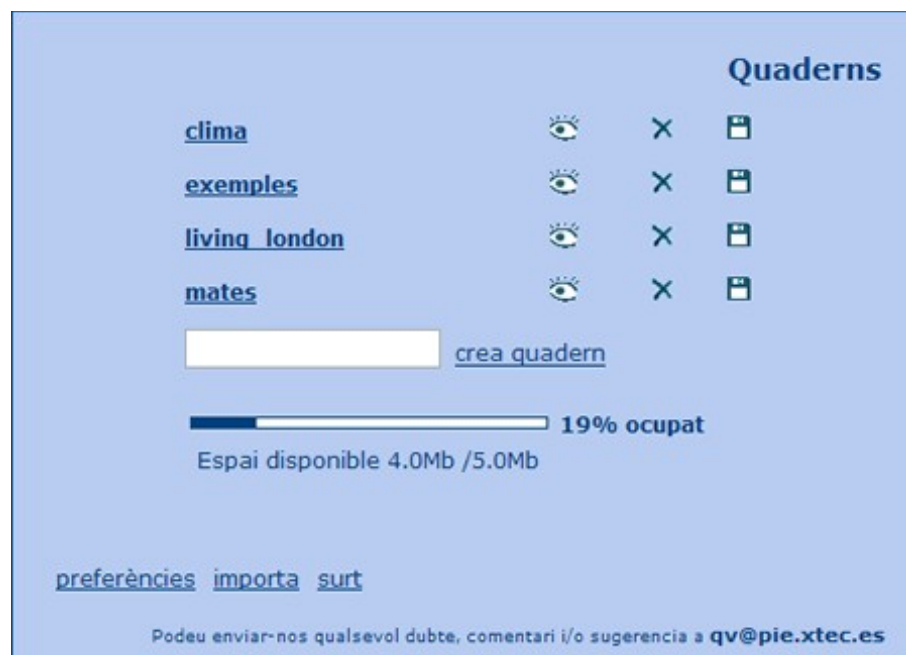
Quaderns

clima

exemples

living_london

mates

crea quadern

19% ocupat

Espai disponible 4.0Mb /5.0Mb

preferències importa surt

Podeu enviar-nos qualsevol dubte, comentari i/o sugerencia a qv@pie.xtec.es